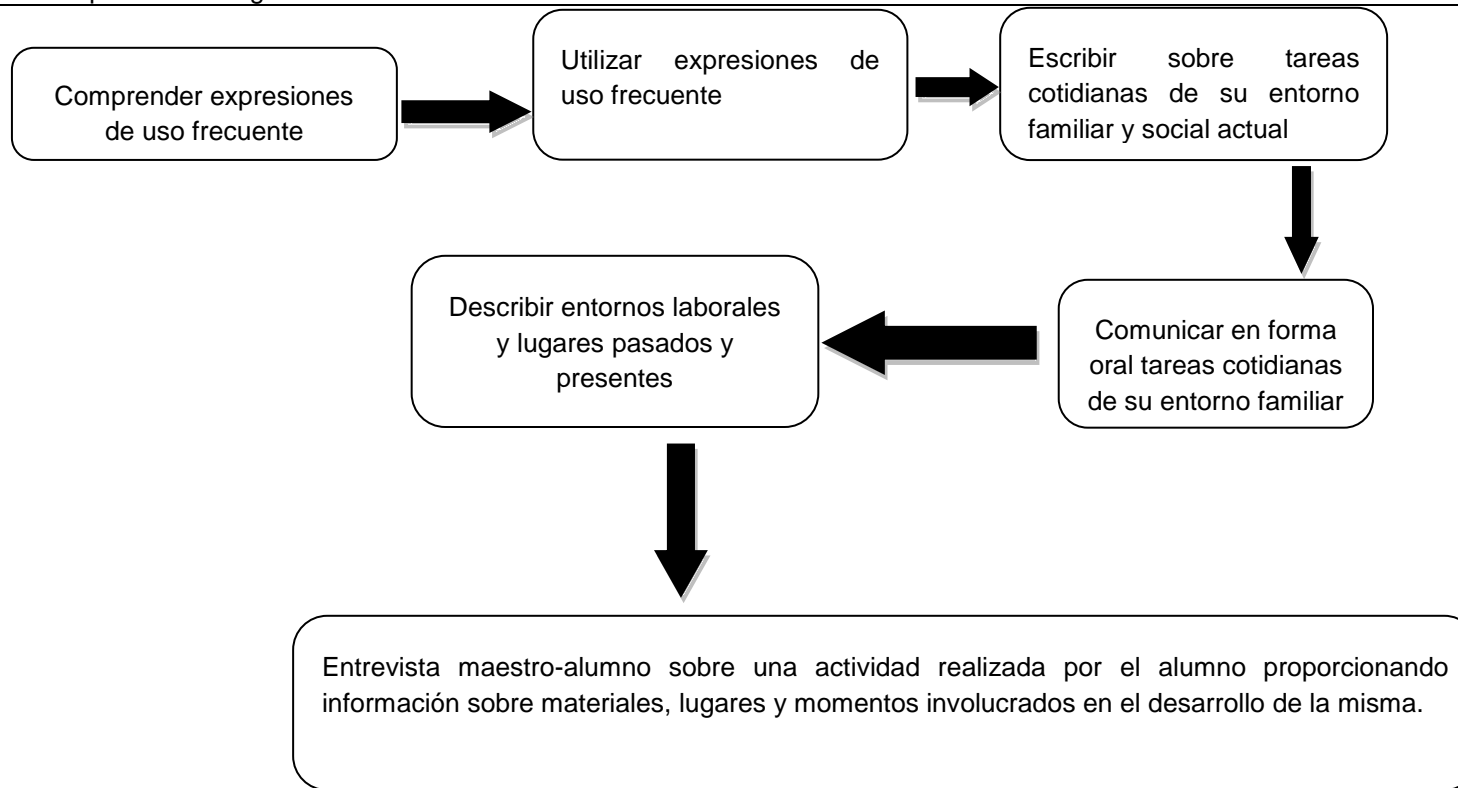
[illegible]

Comprender expresiones de uso frecuente

Utilizar expresiones de uso frecuente

Escribir sobre tareas cotidianas de su entorno familiar y social actual

Comunicar en forma oral tareas cotidianas de su entorno familiar

Describir entornos laborales y lugares pasados y presentes

Entrevista maestro-alumno sobre una actividad realizada por el alumno proporcionando información sobre materiales, lugares y momentos involucrados en el desarrollo de la misma.